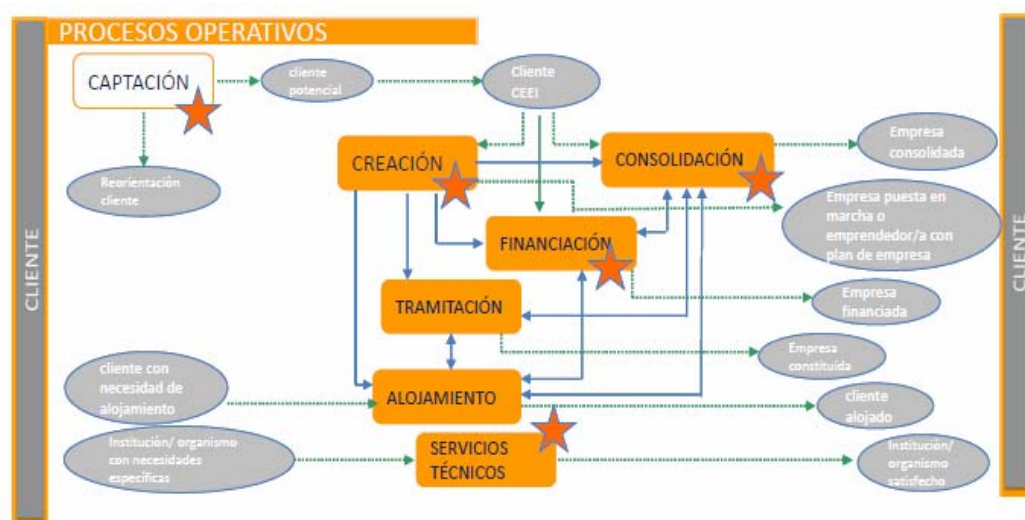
PROCESOS OPERATIVOS

CLIENTE

CAPTACIÓN

cliente potencial

Cliente CEEI

Reorientación cliente

CREACIÓN

CONSOLIDACIÓN

Empresa consolidada

Empresa puesta en marcha o emprendedor/a con plan de empresa

FINANCIACIÓN

TRAMITACIÓN

Empresa financiada

Empresa constituida

cliente con necesidad de alojamiento

ALOJAMIENTO

cliente alojado

Institución/ organismo con necesidades específicas

SERVICIOS TÉCNICOS

Institución/ organismo satisfecho

CLIENTE